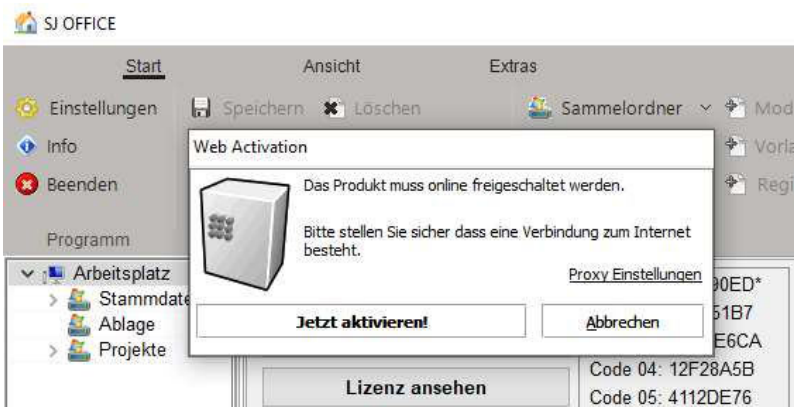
SJ OFFICE

Start Ansicht Extras

Einstellungen Speichern Löschen Sammelordner Mod

Info Vorla

Beenden Regi

Programm

Arbeitsplatz

Stammdate

Ablage

Projekte

Web Activation

Das Produkt muss online freigeschaltet werden.

Bitte stellen Sie sicher dass eine Verbindung zum Internet besteht.

Proxy Einstellungen

Jetzt aktivieren!

Abbrechen

0ED*

61B7

E6CA

Code 04: 12F28A5B

Lizenz ansehen

Code 05: 4112DE76